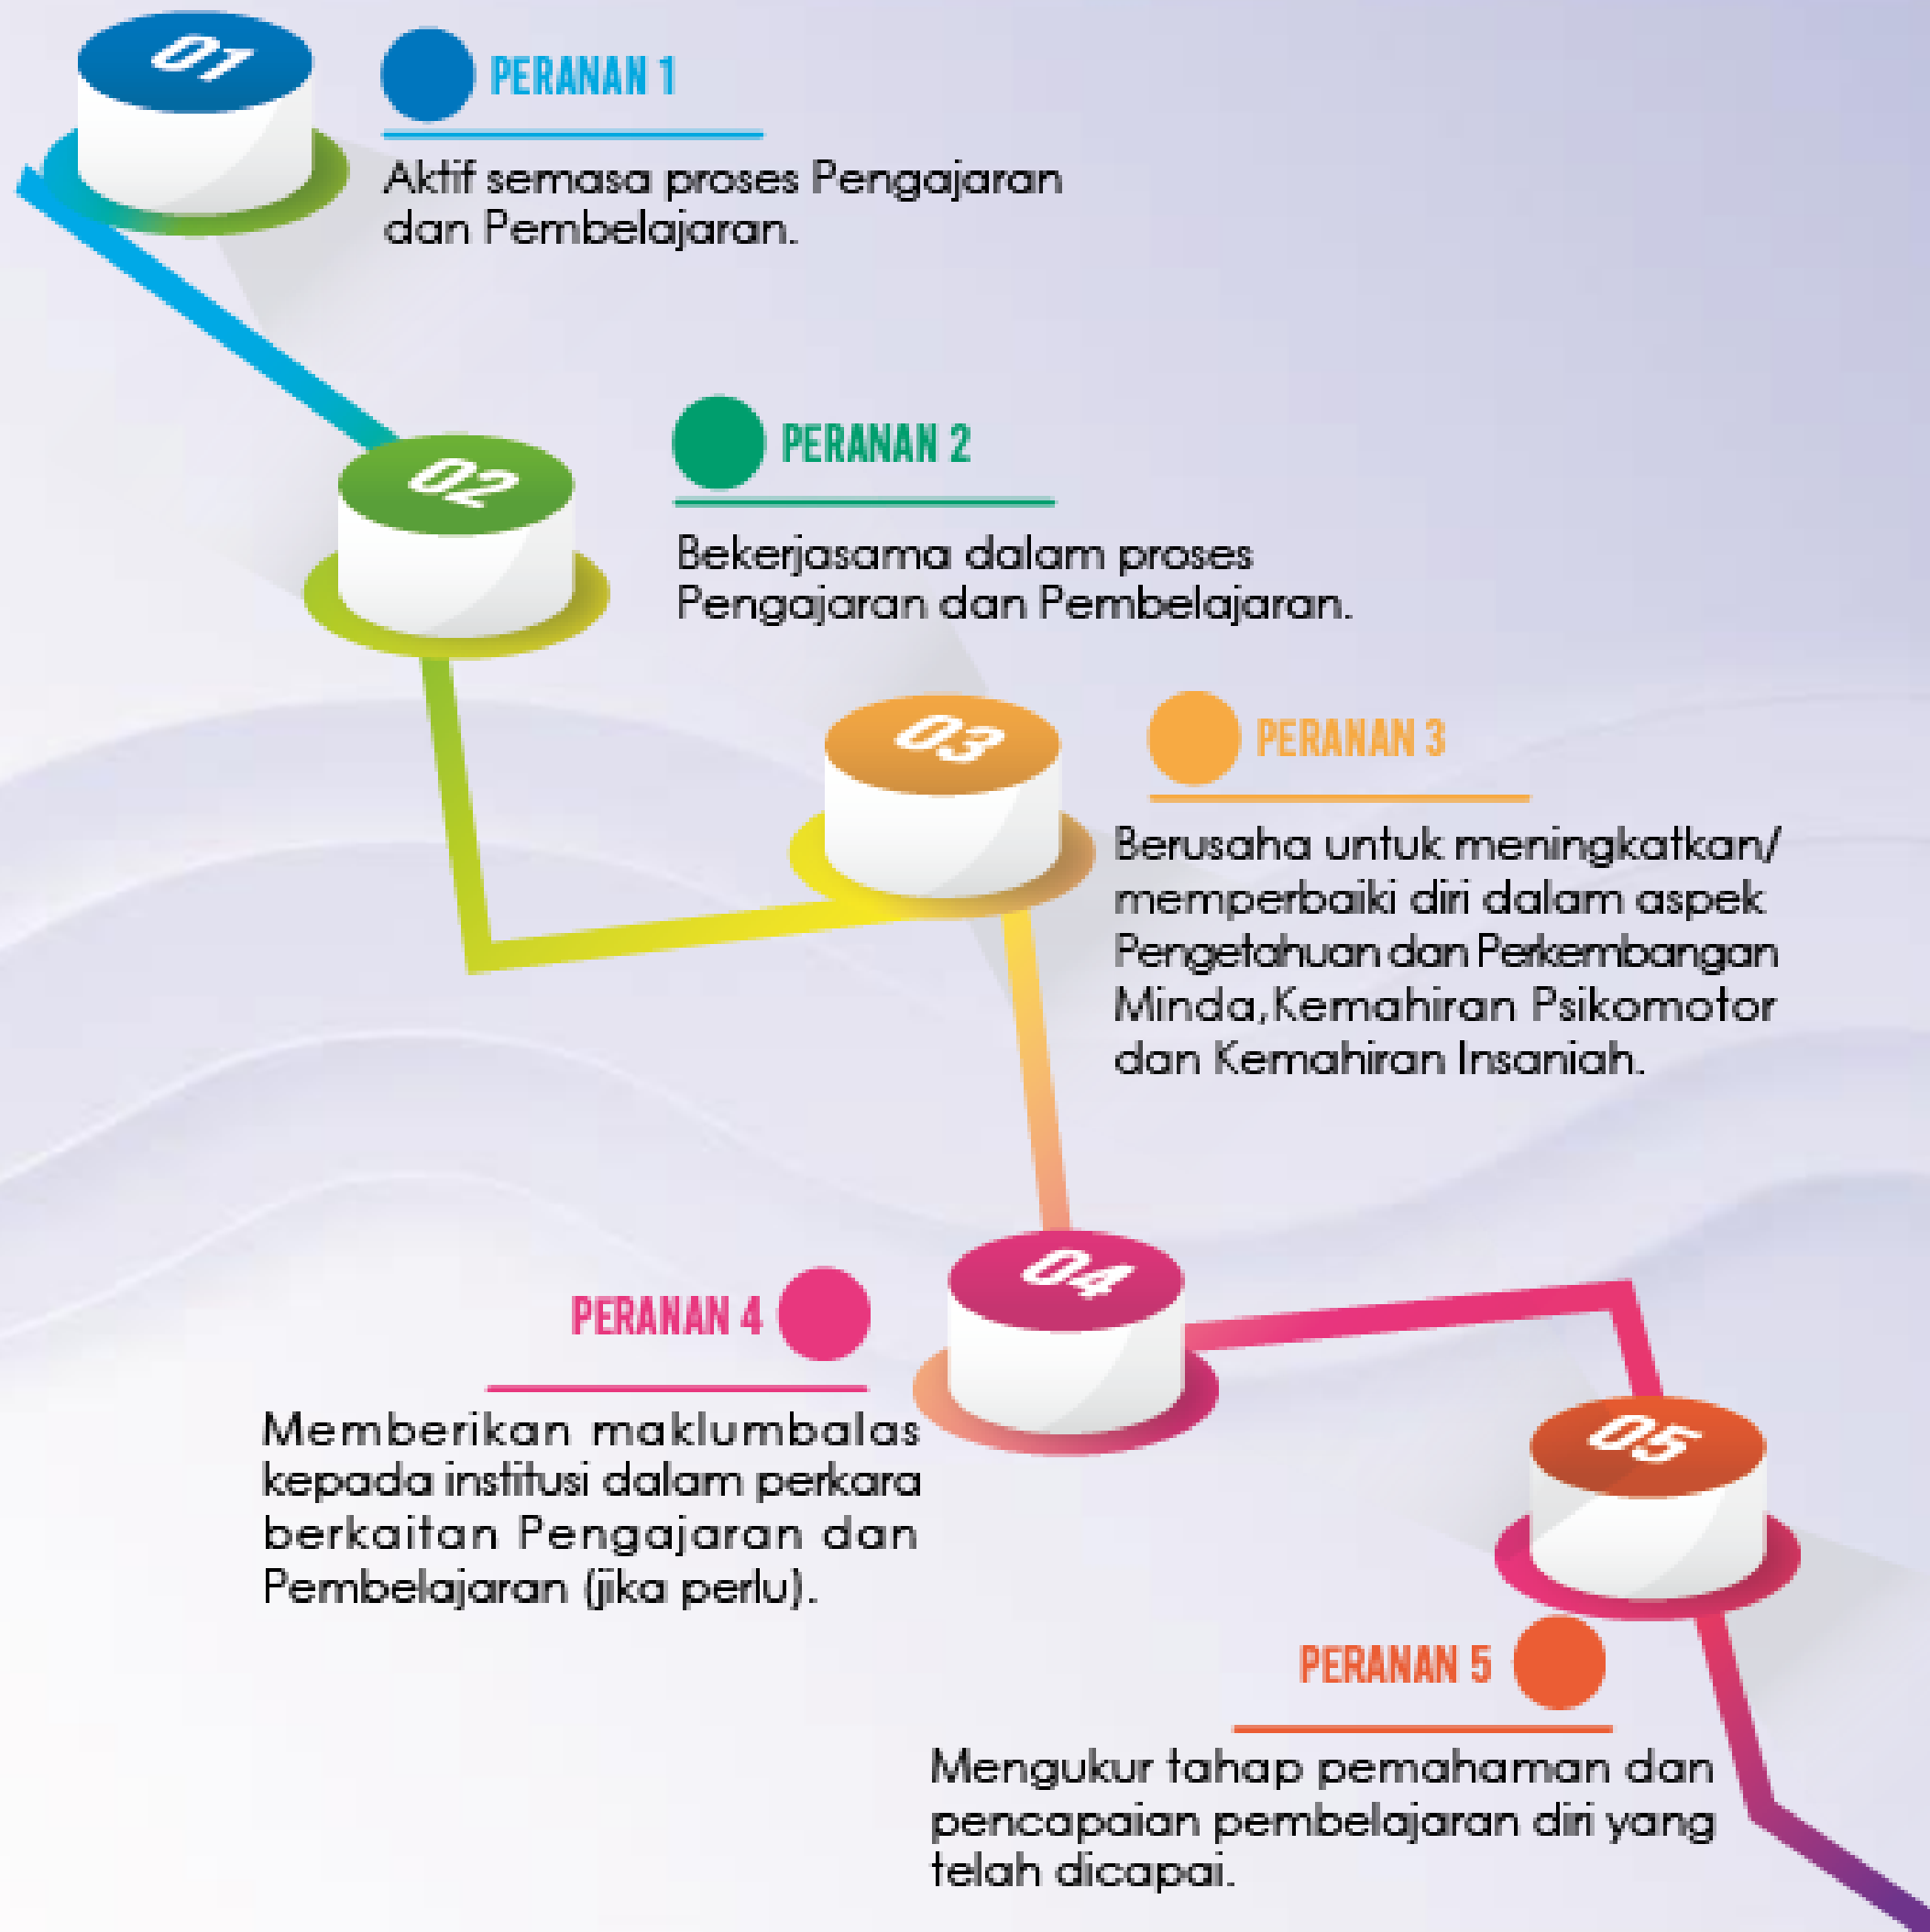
01

PERANAN 1

Aktif semasa proses Pengajaran dan Pembelajaran.

02

PERANAN 2

Bekerjasama dalam proses Pengajaran dan Pembelajaran.

03

PERANAN 3

Berusaha untuk meningkatkan/ memperbaiki diri dalam aspek Pengetahuan dan Perkembangan Minda,Kemahiran Psikomotor dan Kemahiran Insaniah.

04

PERANAN 4

Memberikan maklumbalas kepada institusi dalam perkara berkaitan Pengajaran dan Pembelajaran (jika perlu).

05

PERANAN 5

Mengukur tahap pemahaman dan pencapaian pembelajaran diri yang telah dicapai.